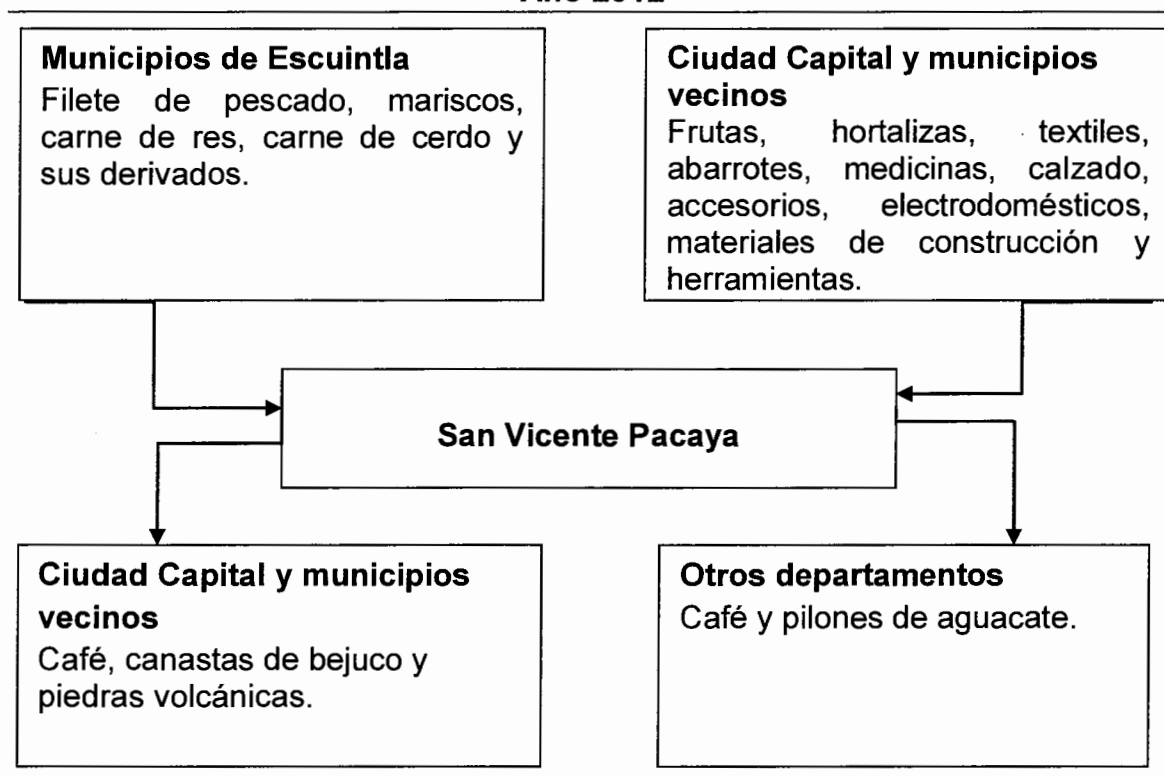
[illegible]

**Municipios de Escuintla**
Filete de pescado, mariscos, carne de res, carne de cerdo y sus derivados.

**Ciudad Capital y municipios vecinos**
Frutas, hortalizas, textiles, abarrotes, medicinas, calzado, accesorios, electrodomésticos, materiales de construcción y herramientas.

**San Vicente Pacaya**

**Ciudad Capital y municipios vecinos**
Café, canastas de bejuco y piedras volcánicas.

**Otros departamentos**
Café y pilones de aguacate.